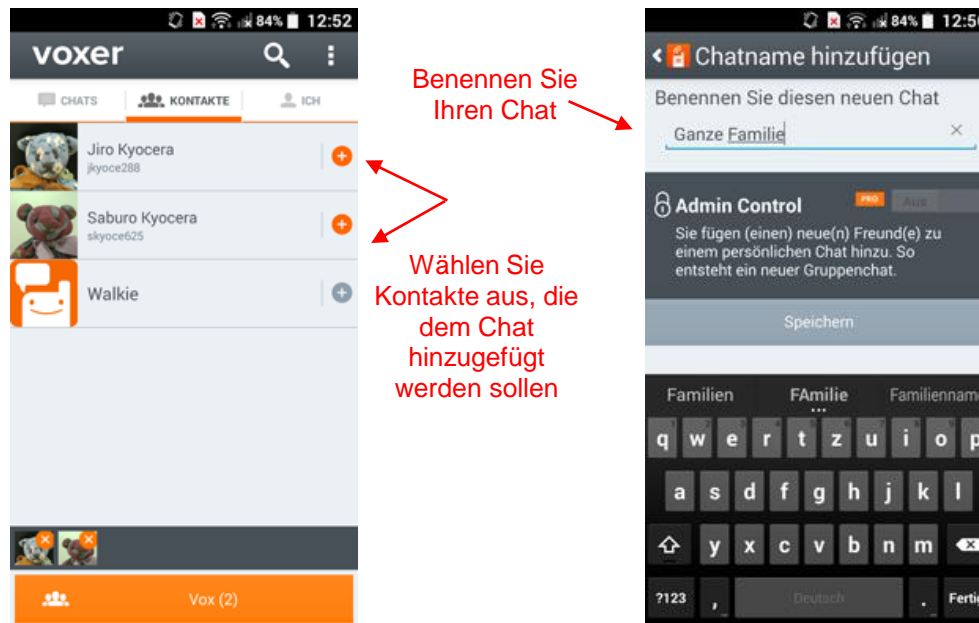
84% 12:52

voxer

CHATS KONTAKTE ICH

Jiro Kyocera
jkyoce288

Saburo Kyocera
skyoce625

Walkie

Vox (2)

Benennen Sie Ihren Chat

Wählen Sie Kontakte aus, die dem Chat hinzugefügt werden sollen

84% 12:5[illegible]

Chatname hinzufügen

Benennen Sie diesen neuen Chat

Ganze Familie

Admin Control PRO Aus

Sie fügen (einen) neue(n) Freund(e) zu einem persönlichen Chat hinzu. So entsteht ein neuer Gruppenchat.

Speichern

Familien FAmilie Familienname

q w e r t z u i o p

a s d f g h j k l

y x c v b n m

?123 , Deutsch . Ferti